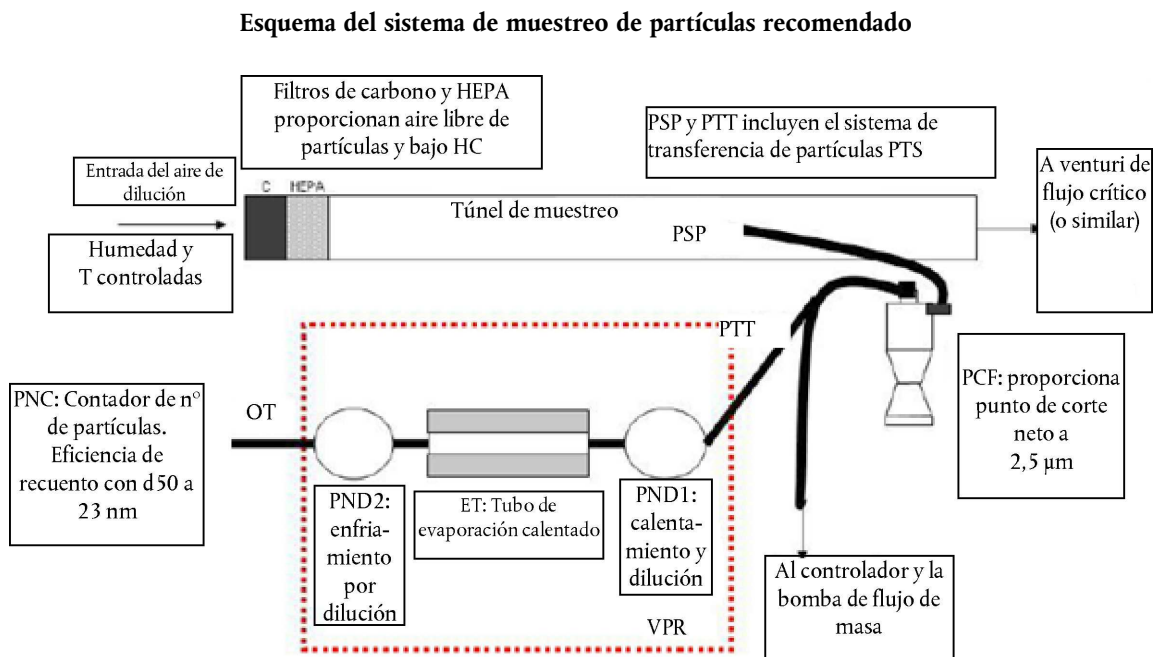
Esquema del sistema de muestreo de partículas recomendado

Filtros de carbono y HEPA proporcionan aire libre de partículas y bajo HC

PSP y PTT incluyen el sistema de transferencia de partículas PTS

Entrada del aire de dilución

C

HEPA

Túnel de muestreo

PSP

A venturi de flujo crítico (o similar)

Humedad y T controladas

PTT

PNC: Contador de nº de partículas. Eficiencia de recuento con d50 a 23 nm

OT

PCF: proporciona punto de corte neto a 2,5 µm

PND2: enfriamiento por dilución

ET: Tubo de evaporación calentado

PND1: calentamiento y dilución

VPR

Al controlador y la bomba de flujo de masa